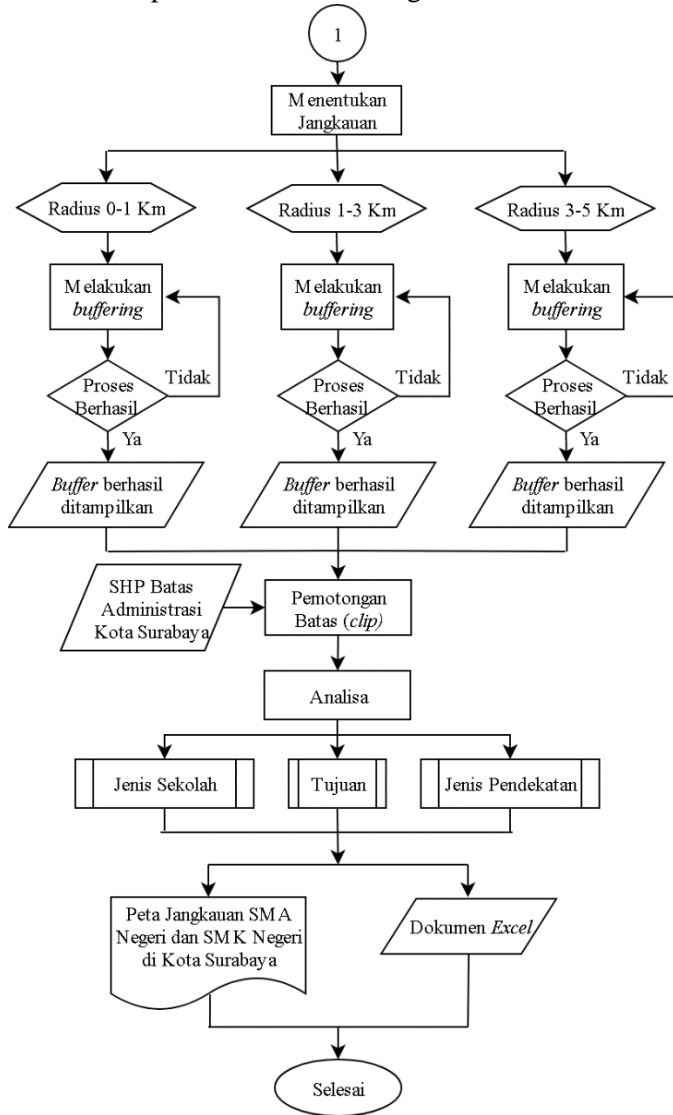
1

Menentukan Jangkauan

Radius 0-1 Km

Radius 1-3 Km

Radius 3-5 Km

Melakukan *buffering*

Melakukan *buffering*

Melakukan *buffering*

Proses Berhasil

Tidak

Proses Berhasil

Tidak

Proses Berhasil

Tidak

Ya

Ya

Ya

*Buffer* berhasil ditampilkan

*Buffer* berhasil ditampilkan

*Buffer* berhasil ditampilkan

SHP Batas Administrasi Kota Surabaya

Pemotongan Batas (*clip*)

Analisa

Jenis Sekolah

Tujuan

Jenis Pendekatan

Peta Jangkauan SMA Negeri dan SMK Negeri di Kota Surabaya

Dokumen *Excel*

Selesai